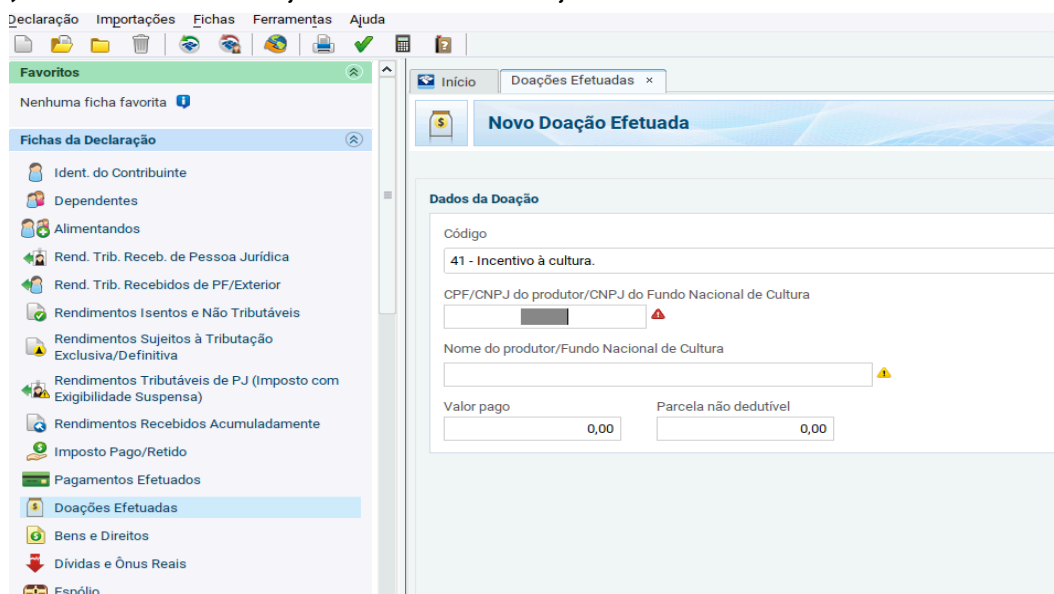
Declaração Importações Fichas Ferramentas Ajuda

Favoritos

Nenhuma ficha favorita

Fichas da Declaração

Ident. do Contribuinte
Dependentes
Alimentandos
Rend. Trib. Receb. de Pessoa Jurídica
Rend. Trib. Recebidos de PF/Exterior
Rendimentos Isentos e Não Tributáveis
Rendimentos Sujeitos à Tributação Exclusiva/Definitiva
Rendimentos Tributáveis de PJ (Imposto com Exigibilidade Suspensa)
Rendimentos Recebidos Acumuladamente
Imposto Pago/Retido
Pagamentos Efetuados
Doações Efetuadas
Bens e Direitos
Dívidas e Ônus Reais
Espólio

Início | Doações Efetuadas ×

Novo Doação Efetuada

Dados da Doação

Código
41 - Incentivo à cultura.

CPF/CNPJ do produtor/CNPJ do Fundo Nacional de Cultura

Nome do produtor/Fundo Nacional de Cultura

Valor pago
0,00

Parcela não dedutível
0,00